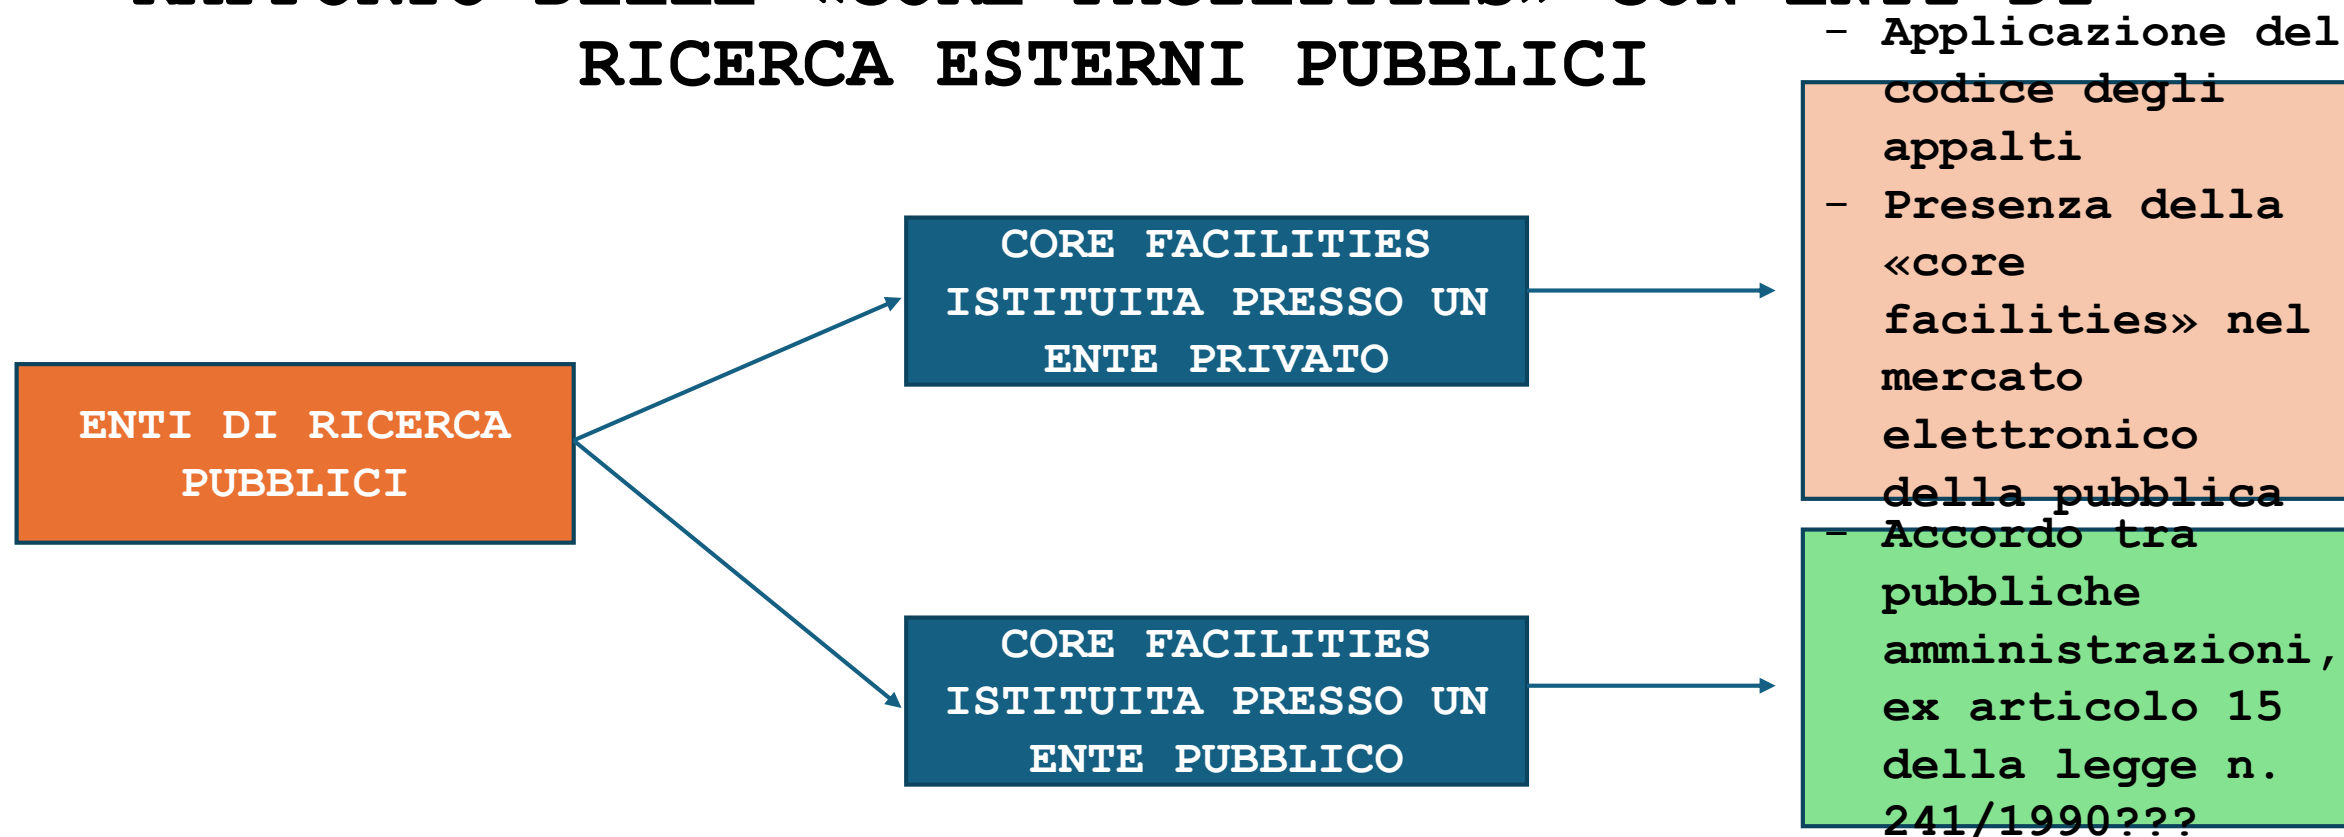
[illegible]
RICERCA ESTERNI PUBBLICI

ENTI DI RICERCA PUBBLICI

CORE FACILITIES ISTITUITA PRESSO UN ENTE PRIVATO

CORE FACILITIES ISTITUITA PRESSO UN ENTE PUBBLICO

- Applicazione del codice degli appalti
- Presenza della «core facilities» nel mercato elettronico della pubblica

- Accordo tra pubbliche amministrazioni, ex articolo 15 della legge n. 241/1990???